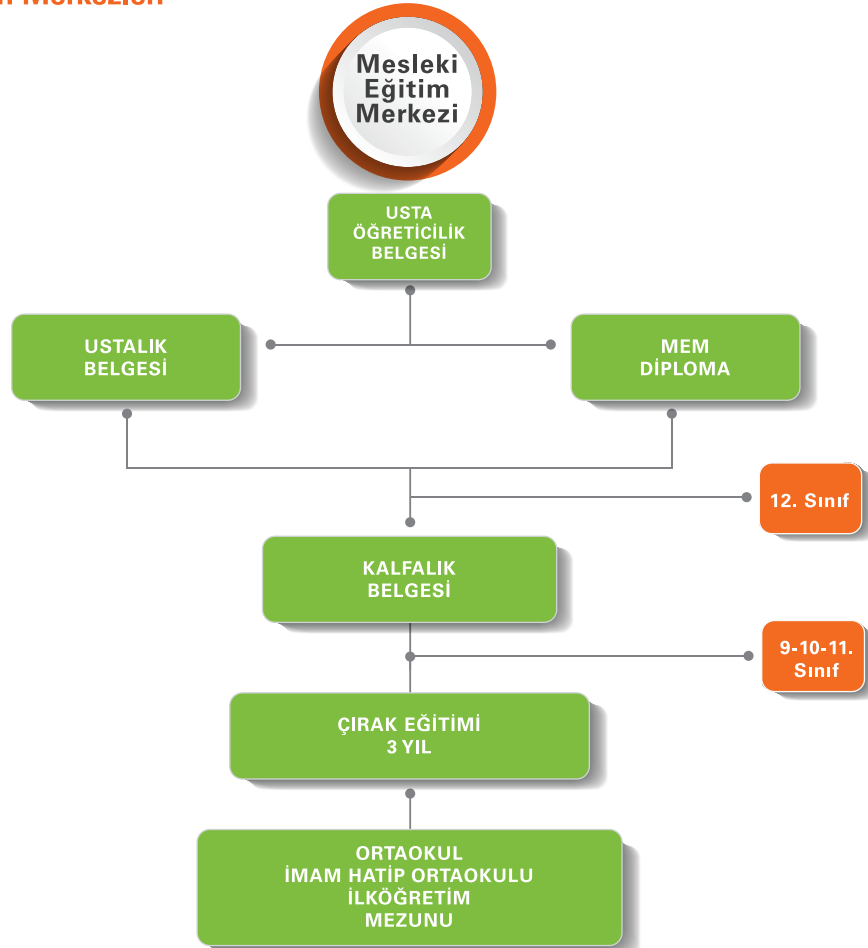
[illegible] Merkezleri

Mesleki Eğitim Merkezi

USTA ÖĞRETİCİLİK BELGESİ

USTALIK BELGESİ

MEM DİPLOMA

12. Sınıf

KALFALIK BELGESİ

9-10-11. Sınıf

ÇIRAK EĞİTİMİ 3 YIL

ORTAOKUL
İMAM HATİP ORTAOKULU
İLKÖĞRETİM
MEZUNU